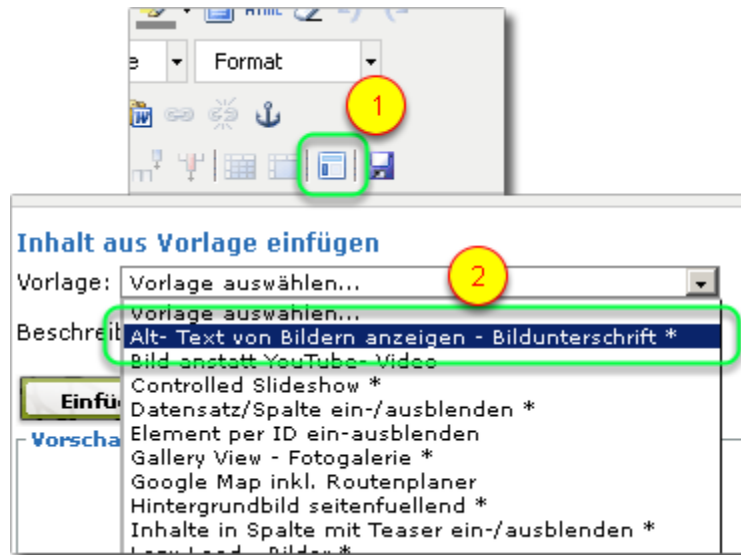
Format

1

Inhalt aus Vorlage einfügen

Vorlage: Vorlage auswählen...

2

Beschreib

Einfü

Vorscha

Vorlage auswählen...
Alt- Text von Bildern anzeigen - Bildunterschrift *
Bild anstatt YouTube- Video
Controlled Slideshow *
Datensatz/Spalte ein-/ausblenden *
Element per ID ein-ausblenden
Gallery View - Fotogalerie *
Google Map inkl. Routenplaner
Hintergrundbild seitenfuellend *
Inhalte in Spalte mit Teaser ein-/ausblenden *
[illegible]